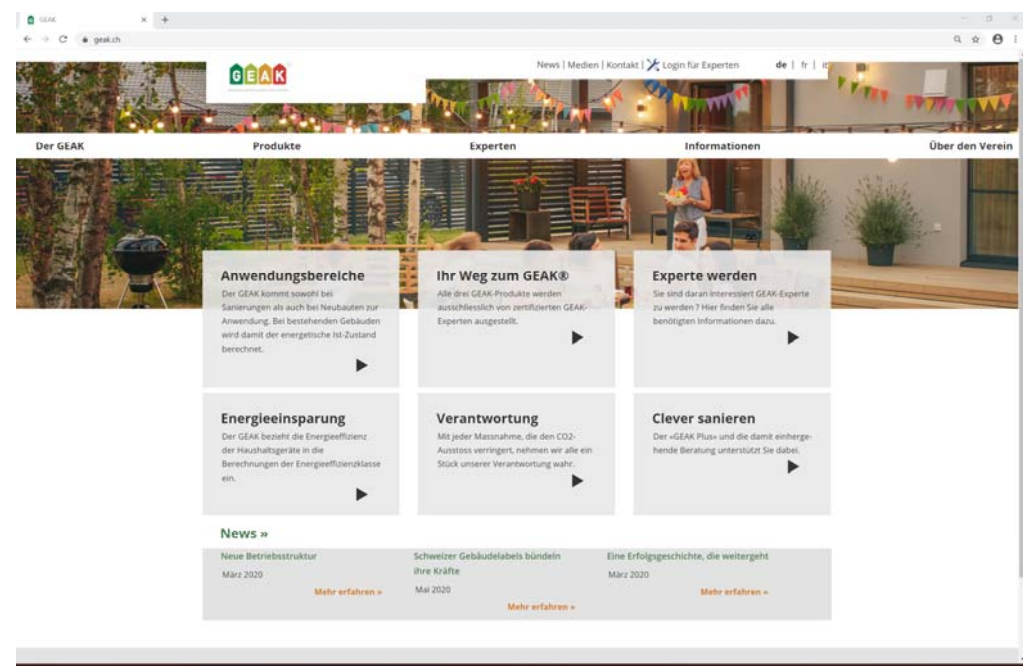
GEAK
geak.ch

GEAK

News | Medien | Kontakt | Login für Experten de | fr | it

Der GEAK Produkte Experten Informationen Über den Verein

Anwendungsbereiche
Der GEAK kommt sowohl bei Sanierungen als auch bei Neubauten zur Anwendung. Bei bestehenden Gebäuden wird damit der energetische Ist-Zustand berechnet.

Ihr Weg zum GEAK®
Alle drei GEAK-Produkte werden ausschliesslich von zertifizierten GEAK-Experten ausgestellt.

Experte werden
Sie sind daran interessiert GEAK-Experte zu werden? Hier finden Sie alle benötigten Informationen dazu.

Energieeinsparung
Der GEAK bezieht die Energieeffizienz der Haushaltsgeräte in die Berechnungen der Energieeffizienzklasse ein.

Verantwortung
Mit jeder Massnahme, die den CO2-Ausstoss verringert, nehmen wir alle ein Stück unserer Verantwortung wahr.

Clever sanieren
Der «GEAK Plus» und die damit einhergehende Beratung unterstützt Sie dabei.

News »

Neue Betriebsstruktur
März 2020
Mehr erfahren »

Schweizer Gebäudelabels bündeln ihre Kräfte
Mai 2020
Mehr erfahren »

Eine Erfolgsgeschichte, die weitergeht
März 2020
Mehr erfahren »